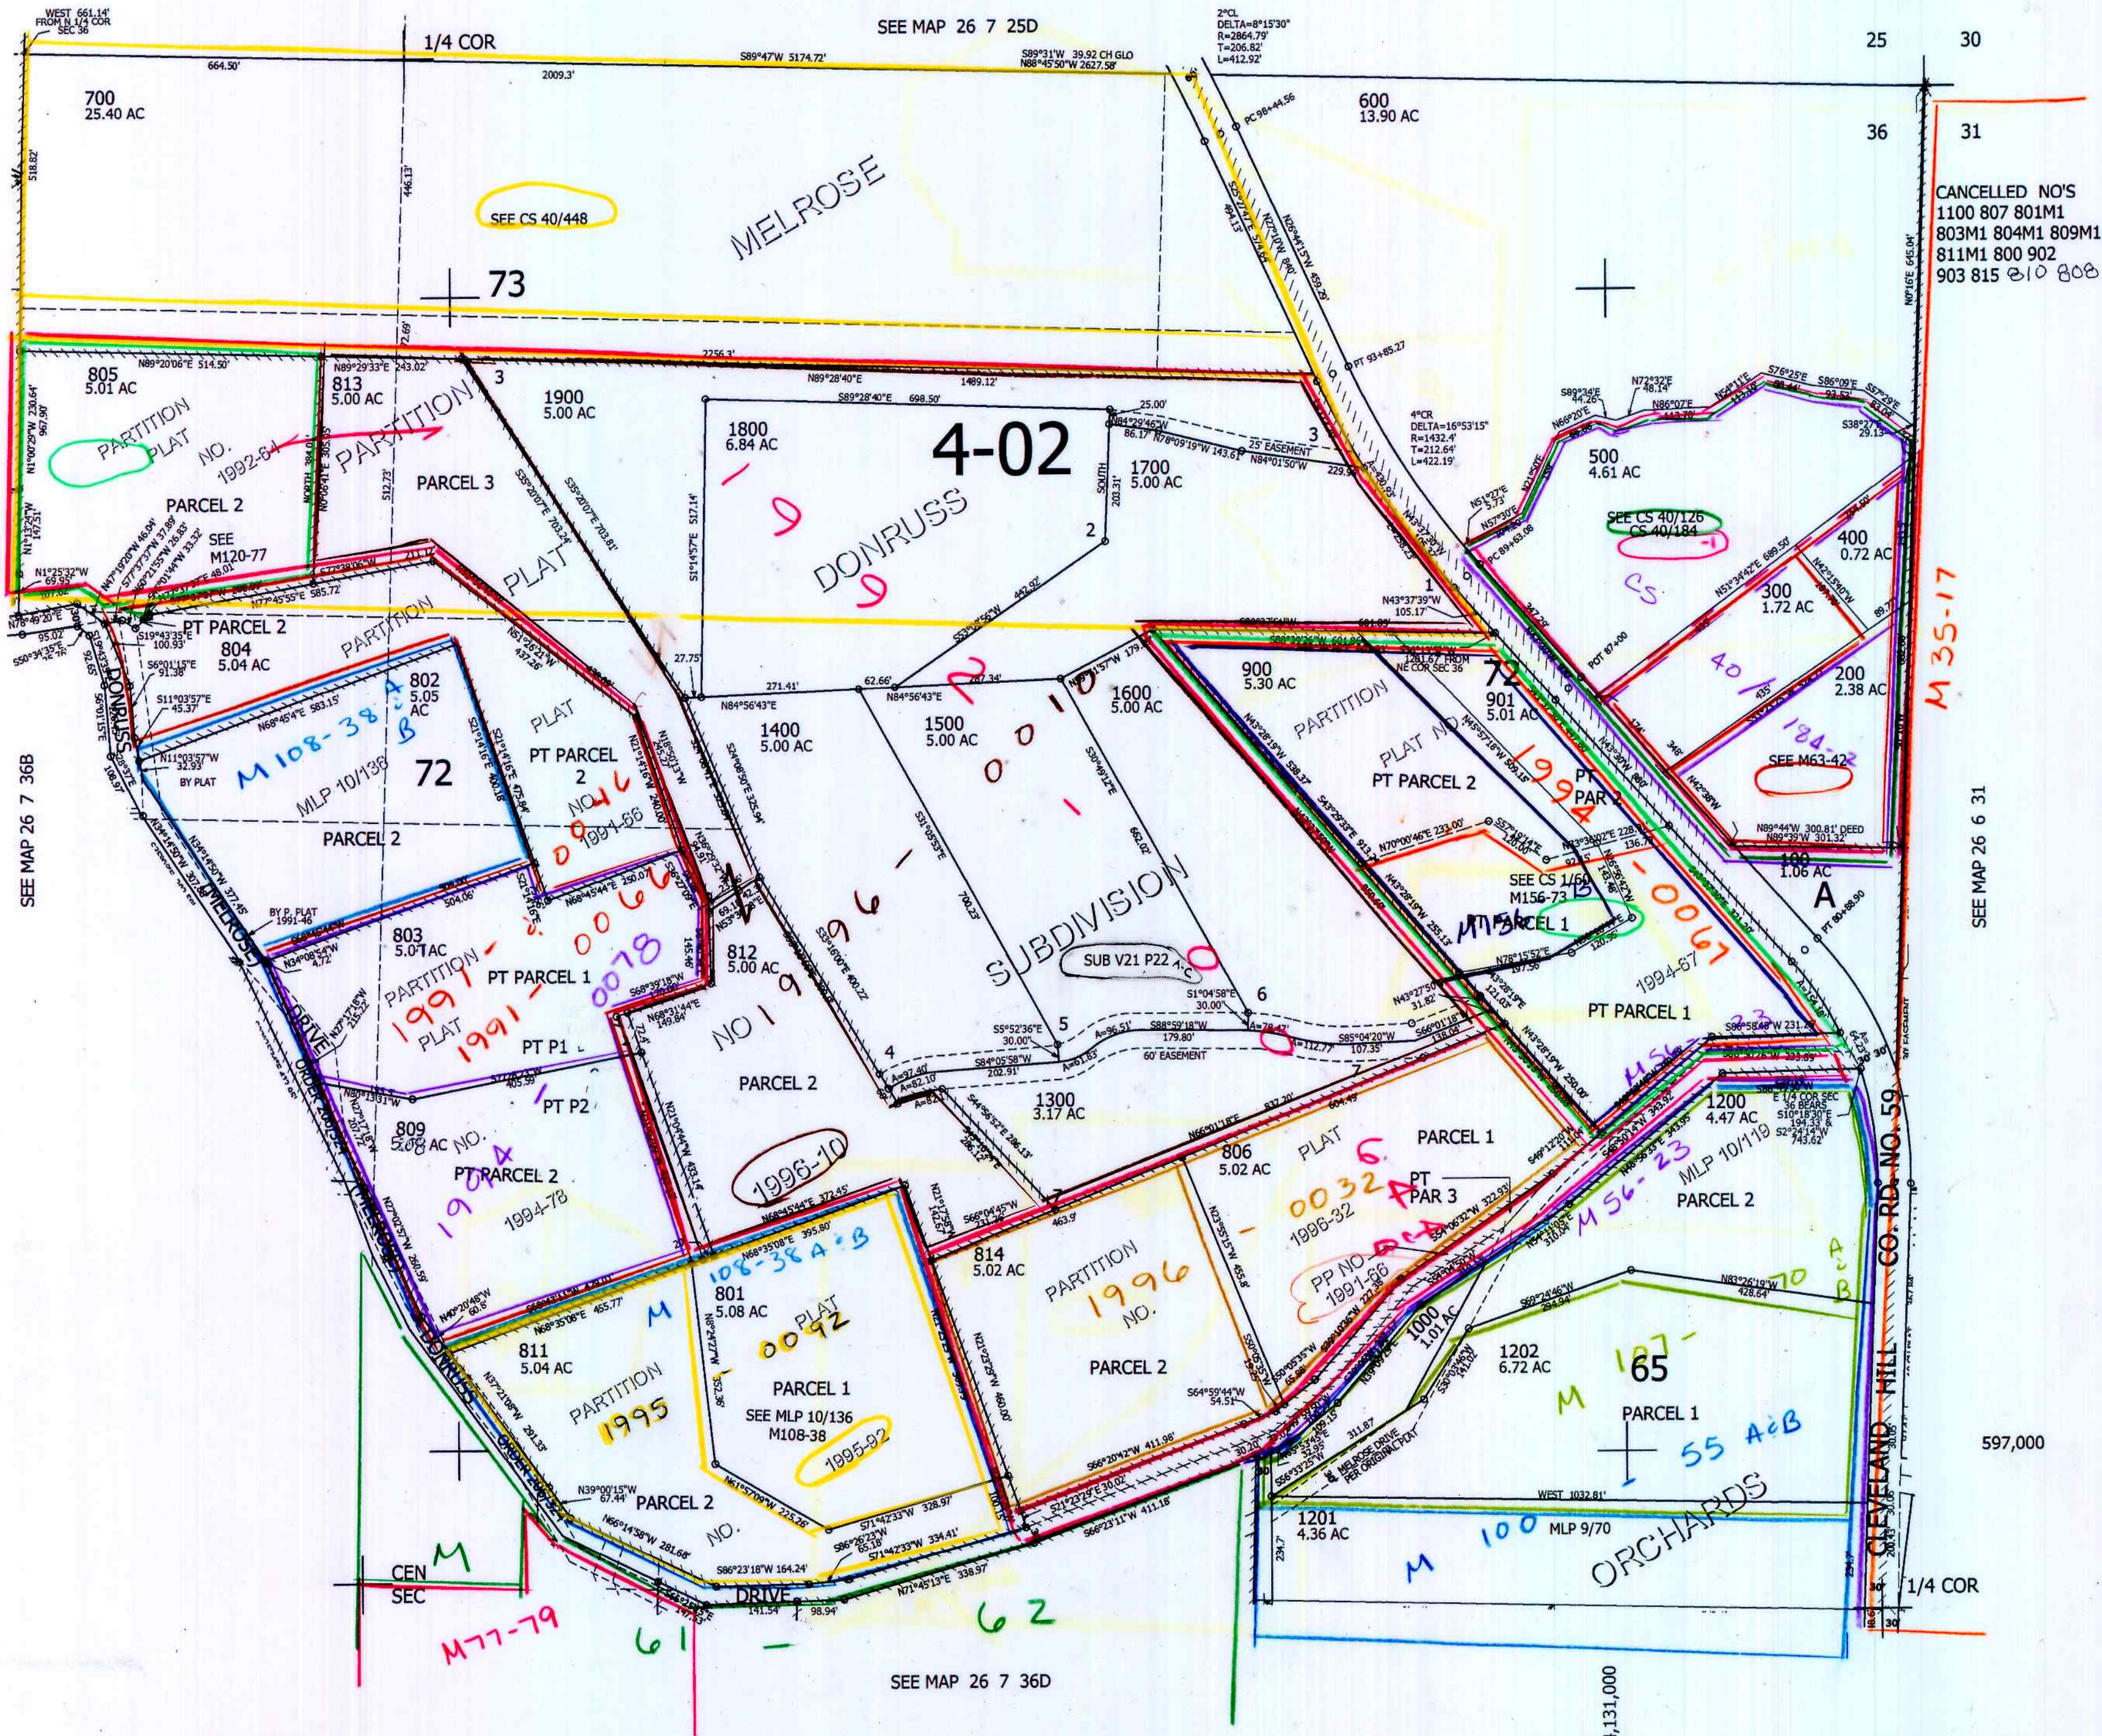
WEST 661.14'
FROM N 1/4 COR
SEC 36

1/4 COR

SEE MAP 26 7 25D

2°CL
DELTA=8°15'30"
R=2864.79'
T=206.82'
L=412.92'

25 30
36 31

S89°47'W 5174.72'
664.50'
2009.3'
S89°31'W 39.92 CH GLO
N88°45'50"W 2627.58'

700
25.40 AC

600
13.90 AC

SEE CS 40/448

MELROSE

73

CANCELLED NO'S
1100 807 801M1
803M1 804M1 809M1
811M1 800 902
903 815 810 808

805
5.01 AC

813
5.00 AC

1900
5.00 AC

1800
6.84 AC

4-02

1700
5.00 AC

500
4.61 AC

PARTITION PLAT NO. 1992-64

PARTITION PLAT

PARCEL 3

PARCEL 2

SEE M120-77

DONRUSS

SEE CS 40/126
CS 40/184

400
0.72 AC

300
1.72 AC

200
2.38 AC

PT PARCEL 2

804
5.04 AC

802
5.05 AC

M 108-38 A B

MLP 10/136

72

PARTITION PLAT PT PARCEL 2 NO. 1994-66

PARCEL 2

1400
5.00 AC

1500
5.00 AC

1600
5.00 AC

900
5.30 AC

901
5.01 AC

72

PARTITION PLAT NO PT PARCEL 2 1994

PT PAR 2

SEE M63-42

M35-17

SEE MAP 26 6 31

SEE MAP 26 7 36B

100
1.06 AC

A

SEE CS 1/60
M156-73

PT PARCEL 1

1994-67

803
5.01 AC

PARTITION PLAT 1991 - 0062
PT PARCEL 1
1991-0078

812
5.00 AC

NO 1996-0010

SUBDIVISION

SUB V21 P22

PT P1
PT P2

PARCEL 2

1300
3.17 AC

PT PARCEL 1

809
5.08 AC

NO.
PT PARCEL 2
1994-78

1996-10

806
5.02 AC

PLAT 6
1996-32
-0032

PARCEL 1

PT PAR 3

1200
4.47 AC

MLP 10/119

PARCEL 2

M 56-23

801
5.08 AC

108-38 A+B

PLAT
0092

PARCEL 1

SEE MLP 10/136
M108-38

1995-92

814
5.02 AC

PARTITION 1996 NO.

PARCEL 2

PP NO. 1991-96

1000
1.01 AC

1202
6.72 AC

65

M 187-

A B 70

PARCEL 1

55 A+B

CLEVELAND HILL CO. RD. NO. 59

597,000

811
5.04 AC

PARTITION 1995

PARCEL 2

NO.

DONRUSS
ORCHARD
DRIVE
MELROSE

1201
4.36 AC

100 MLP 9/70

ORCHARDS

M

CEN SEC

M

M77-79

61

62

SEE MAP 26 7 36D

1/4 COR

131,000